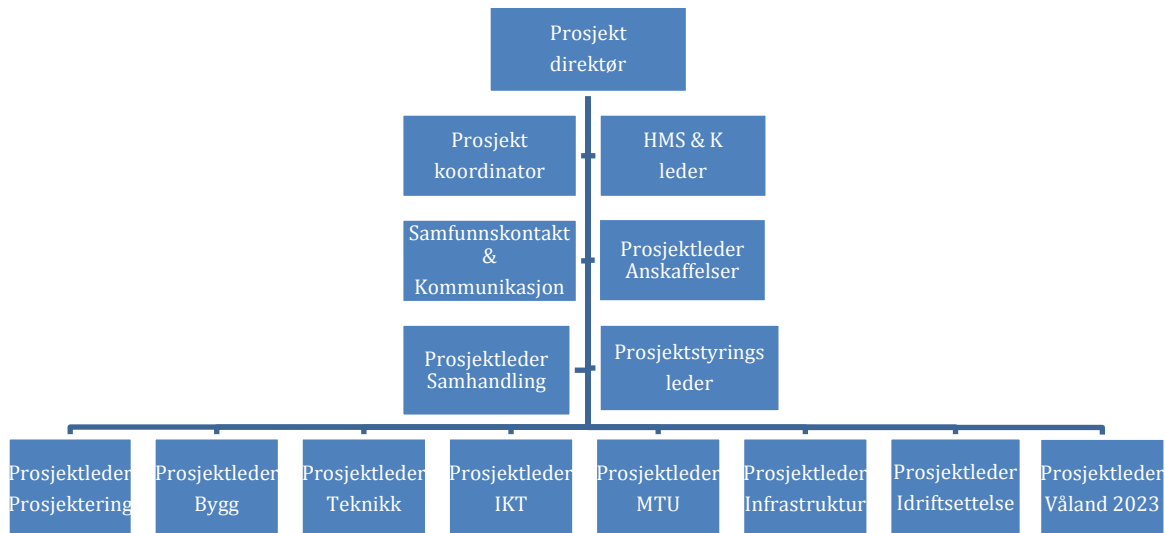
Prosjekt direktør

Prosjekt koordinator

HMS & K leder

Samfunnskontakt & Kommunikasjon

Prosjektleder Anskaffelser

Prosjektleder Samhandling

Prosjektstyrings leder

Prosjektleder Prosjektering

Prosjektleder Bygg

Prosjektleder Teknikk

Prosjektleder IKT

Prosjektleder MTU

Prosjektleder Infrastruktur

Prosjektleder Idriftsettelse

Prosjektleder Våland 2023